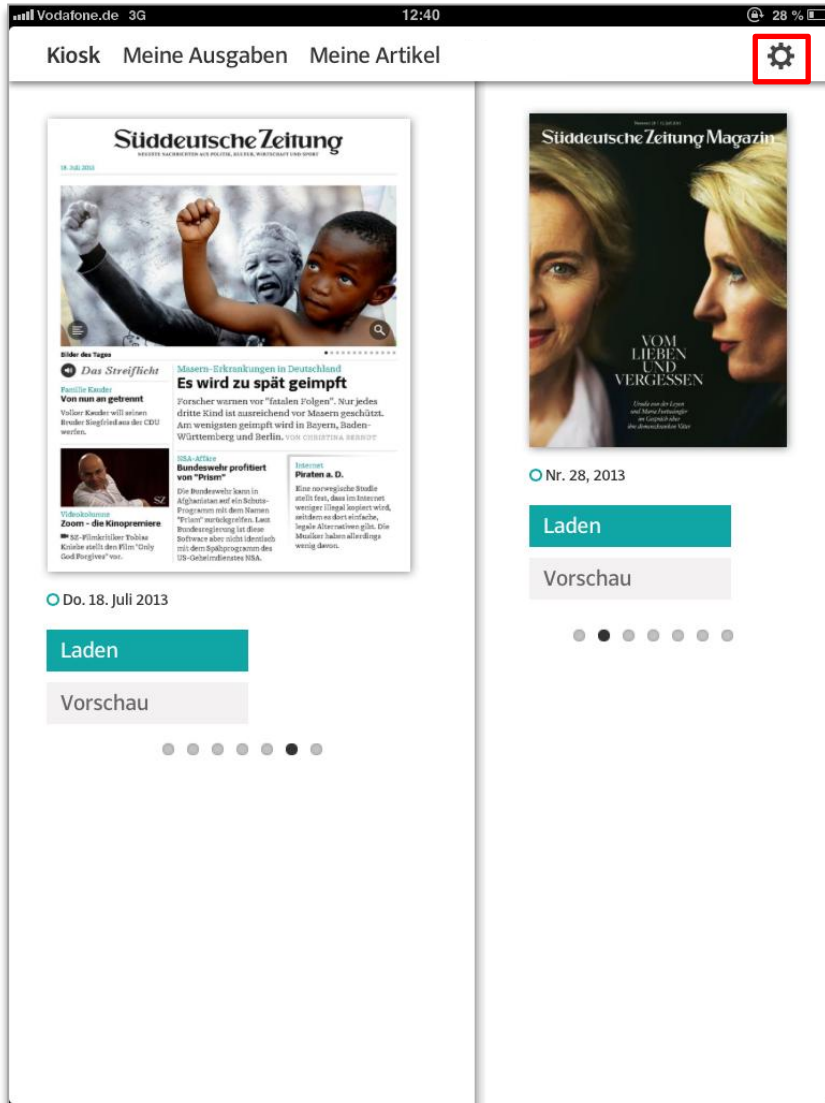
Vodafone.de 3G 12:40 28 %

Kiosk Meine Ausgaben Meine Artikel

Süddeutsche Zeitung

NEUESTE NACHRICHTEN AUS POLITIK, KULTUR, WIRTSCHAFT UND SPORT

18. Juli 2013

Bilder des Tages

Das Streiflicht

Familie Kauder
Von nun an getrennt
Volker Kauder will seinen Bruder Siegfried aus der CDU werfen.

Masern-Erkrankungen in Deutschland
Es wird zu spät geimpft
Forscher warnen vor "fatalen Folgen". Nur jedes dritte Kind ist ausreichend vor Masern geschützt. Am wenigsten geimpft wird in Bayern, Baden-Württemberg und Berlin. VON CHRISTINA BERNDT

SZ

Videokolumne
Zoom – die Kinopremiere
SZ-Filmkritiker Tobias Kniebe stellt den Film "Only God Forgives" vor.

NSA-Affäre
Bundeswehr profitiert von "Prism"
Die Bundeswehr kann in Afghanistan auf ein Schutz-Programm mit dem Namen "Prism" zurückgreifen. Laut Bundesregierung ist diese Software aber nicht identisch mit dem Spähprogramm des US-Geheimdienstes NSA.

Internet
Piraten a. D.
Eine norwegische Studie stellt fest, dass im Internet weniger illegal kopiert wird, seitdem es dort einfache, legale Alternativen gibt. Die Musiker haben allerdings wenig davon.

Do. 18. Juli 2013

Laden

Vorschau

Süddeutsche Zeitung Magazin

VOM LIEBEN UND VERGESSEN

Nr. 28, 2013

Laden

Vorschau